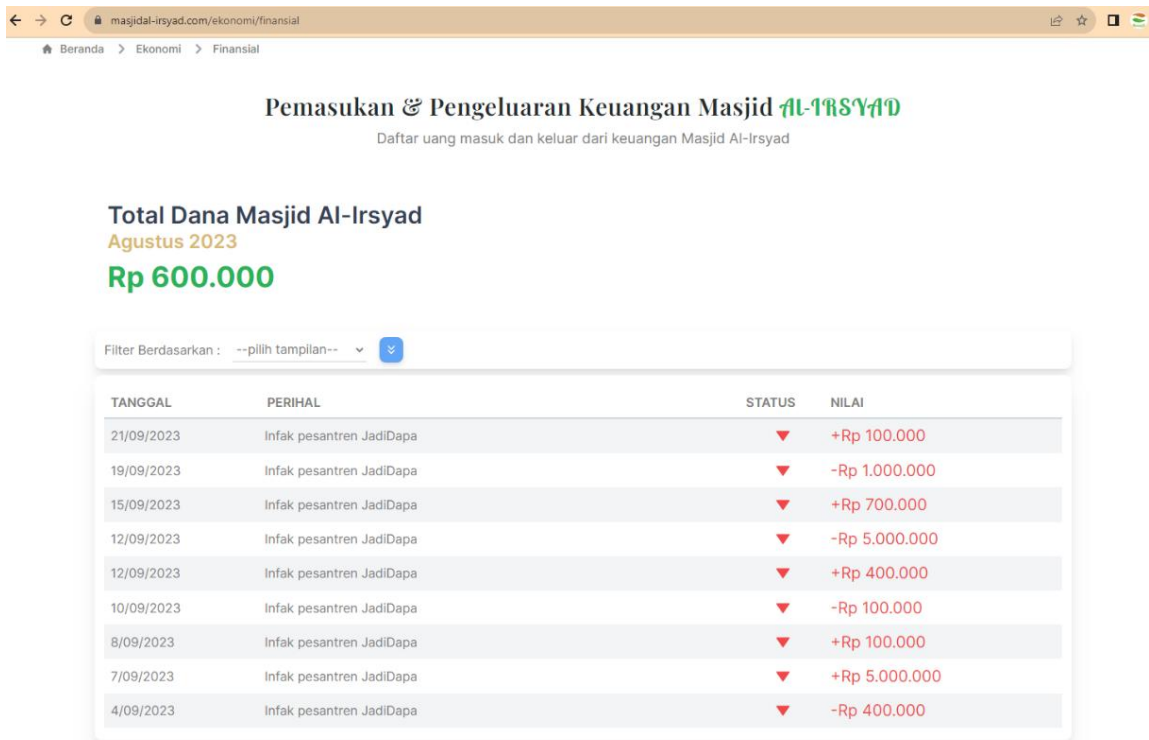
masjidal-irsyad.com/ekonomi/finansial

Beranda > Ekonomi > Finansial

Pemasukan & Pengeluaran Keuangan Masjid AL-IRSYAD

Daftar uang masuk dan keluar dari keuangan Masjid Al-Irsyad

Total Dana Masjid Al-Irsyad
Agustus 2023
Rp 600.000

Filter Berdasarkan : --pilih tampilan--

| TANGGAL | PERIHAL | STATUS | NILAI |
|---|---|---|---|
| 21/09/2023 | Infak pesantren JadiDapa | ▼ | +Rp 100.000 |
| 19/09/2023 | Infak pesantren JadiDapa | ▼ | -Rp 1.000.000 |
| 15/09/2023 | Infak pesantren JadiDapa | ▼ | +Rp 700.000 |
| 12/09/2023 | Infak pesantren JadiDapa | ▼ | -Rp 5.000.000 |
| 12/09/2023 | Infak pesantren JadiDapa | ▼ | +Rp 400.000 |
| 10/09/2023 | Infak pesantren JadiDapa | ▼ | -Rp 100.000 |
| 8/09/2023 | Infak pesantren JadiDapa | ▼ | +Rp 100.000 |
| 7/09/2023 | Infak pesantren JadiDapa | ▼ | +Rp 5.000.000 |
| 4/09/2023 | Infak pesantren JadiDapa | ▼ | -Rp 400.000 |